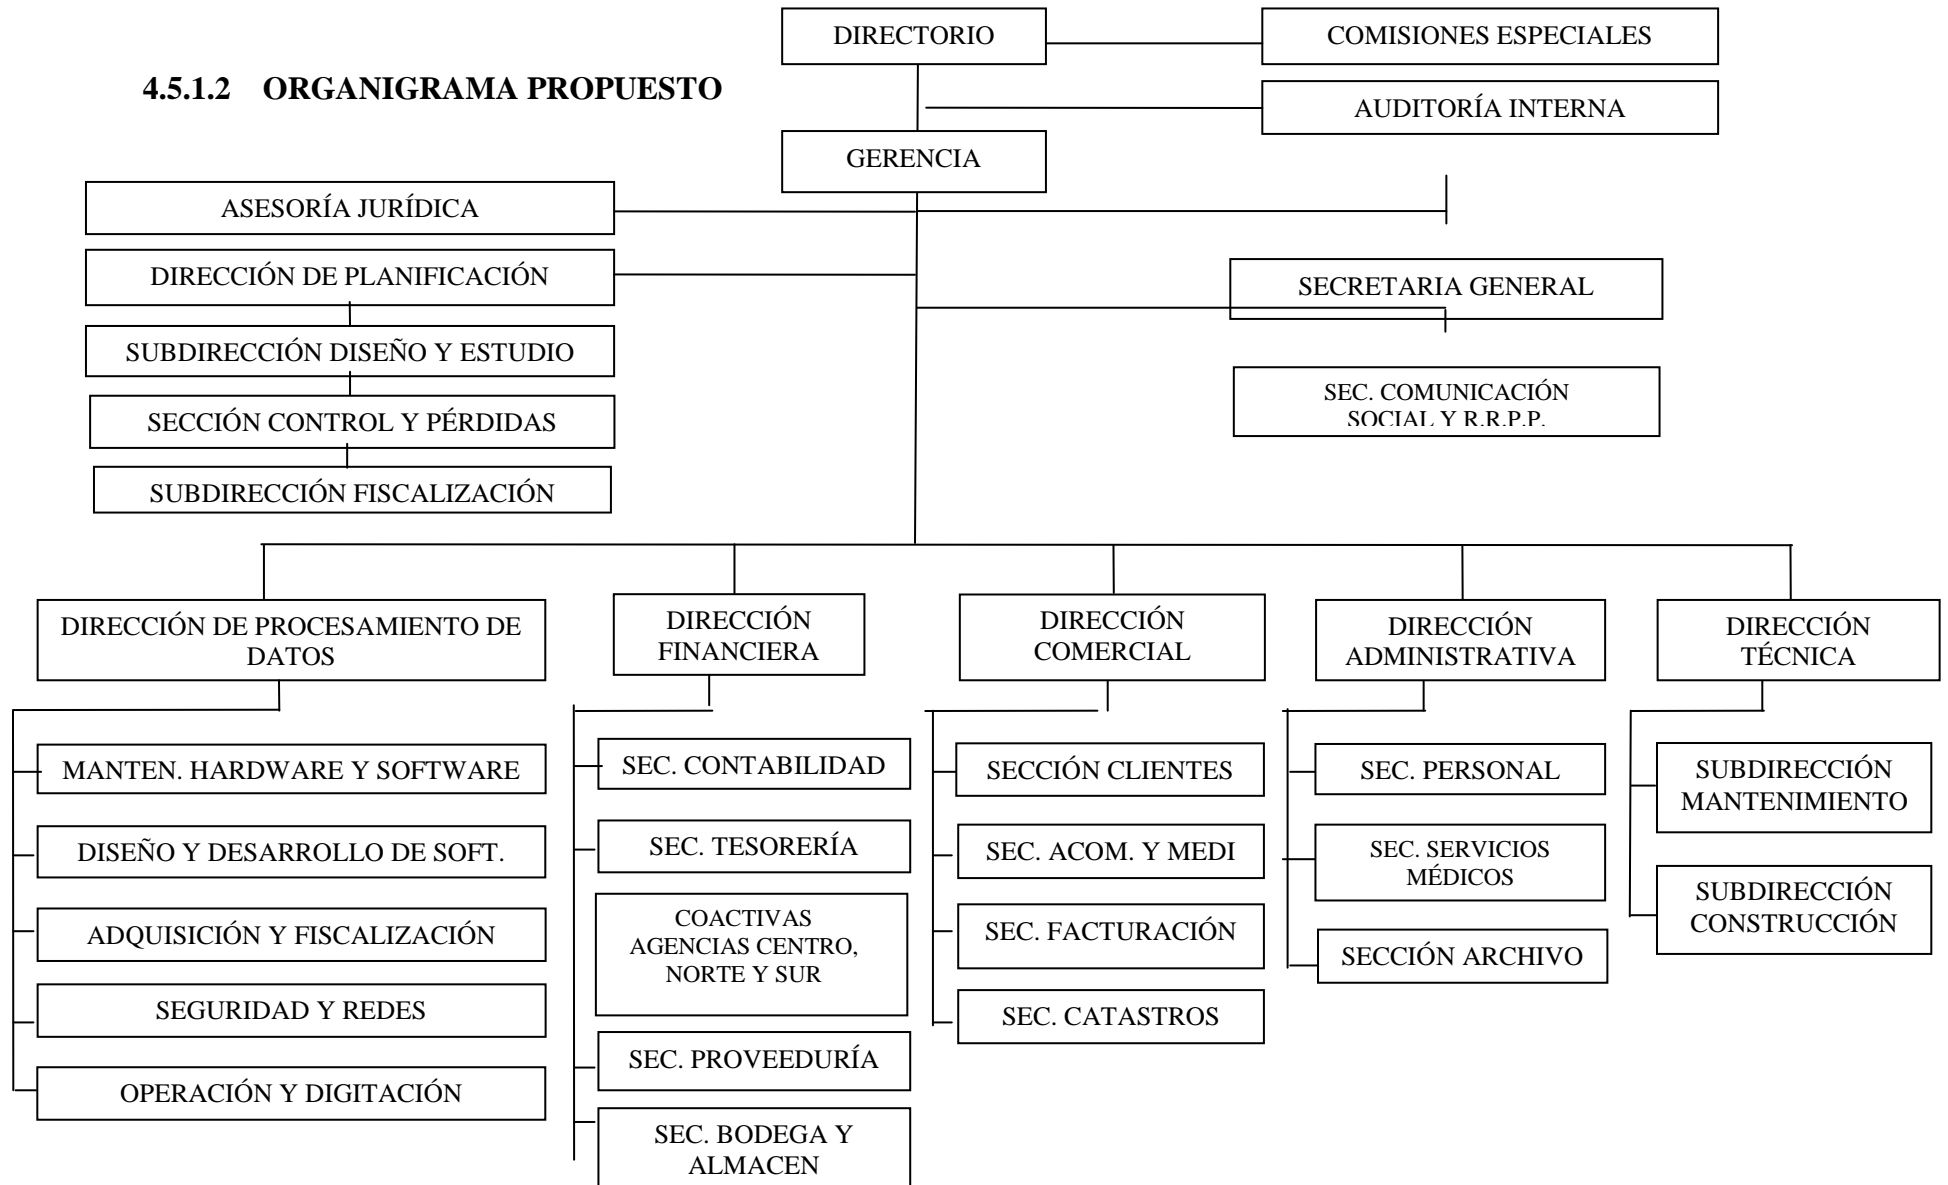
4.5.1.2 ORGANIGRAMA PROPUESTO

DIRECTORIO

COMISIONES ESPECIALES

AUDITORÍA INTERNA

GERENCIA

ASESORÍA JURÍDICA

DIRECCIÓN DE PLANIFICACIÓN

SUBDIRECCIÓN DISEÑO Y ESTUDIO

SECCIÓN CONTROL Y PÉRDIDAS

SUBDIRECCIÓN FISCALIZACIÓN

SECRETARIA GENERAL

SEC. COMUNICACIÓN SOCIAL Y R.R.P.P.

DIRECCIÓN DE PROCESAMIENTO DE DATOS

MANTEN. HARDWARE Y SOFTWARE

DISEÑO Y DESARROLLO DE SOFT.

ADQUISICIÓN Y FISCALIZACIÓN

SEGURIDAD Y REDES

OPERACIÓN Y DIGITACIÓN

DIRECCIÓN FINANCIERA

SEC. CONTABILIDAD

SEC. TESORERÍA

COACTIVAS AGENCIAS CENTRO, NORTE Y SUR

SEC. PROVEEDURÍA

SEC. BODEGA Y ALMACEN

DIRECCIÓN COMERCIAL

SECCIÓN CLIENTES

SEC. ACOM. Y MEDI

SEC. FACTURACIÓN

SEC. CATASTROS

DIRECCIÓN ADMINISTRATIVA

SEC. PERSONAL

SEC. SERVICIOS MÉDICOS

SECCIÓN ARCHIVO

DIRECCIÓN TÉCNICA

SUBDIRECCIÓN MANTENIMIENTO

SUBDIRECCIÓN CONSTRUCCIÓN